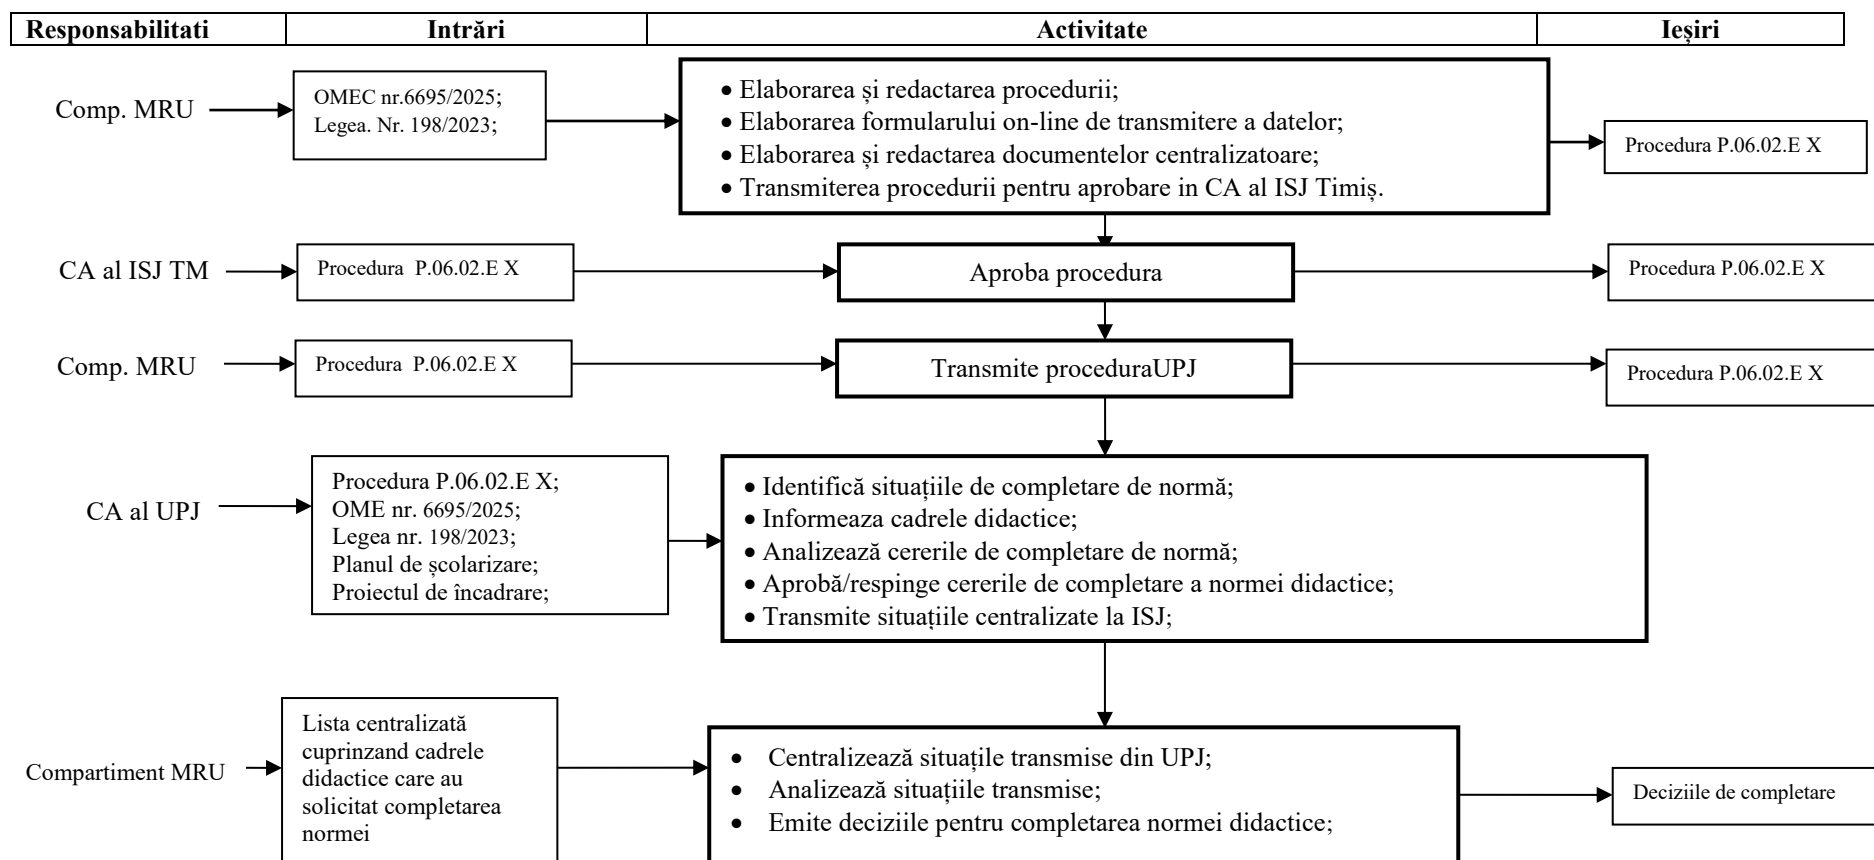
| Responsabilitati | Intrări | Activitate | Ieşiri |
|---|---|---|---|

Comp. MRU

OMEC nr.6695/2025;
Legea. Nr. 198/2023;

• Elaborarea și redactarea procedurii;
• Elaborarea formularului on-line de transmitere a datelor;
• Elaborarea și redactarea documentelor centralizatoare;
• Transmiterea procedurii pentru aprobare in CA al ISJ Timiș.

Procedura P.06.02.E X

CA al ISJ TM

Procedura P.06.02.E X

Aproba procedura

Procedura P.06.02.E X

Comp. MRU

Procedura P.06.02.E X

Transmite proceduraUPJ

Procedura P.06.02.E X

CA al UPJ

Procedura P.06.02.E X;
OME nr. 6695/2025;
Legea nr. 198/2023;
Planul de școlarizare;
Proiectul de încadrare;

• Identifică situațiile de completare de normă;
• Informeaza cadrele didactice;
• Analizează cererile de completare de normă;
• Aprobă/respinge cererile de completare a normei didactice;
• Transmite situațiile centralizate la ISJ;

Compartiment MRU

Lista centralizată cuprinzand cadrele didactice care au solicitat completarea normei

• Centralizează situațiile transmise din UPJ;
• Analizează situațiile transmise;
• Emite deciziile pentru completarea normei didactice;

Deciziile de completare